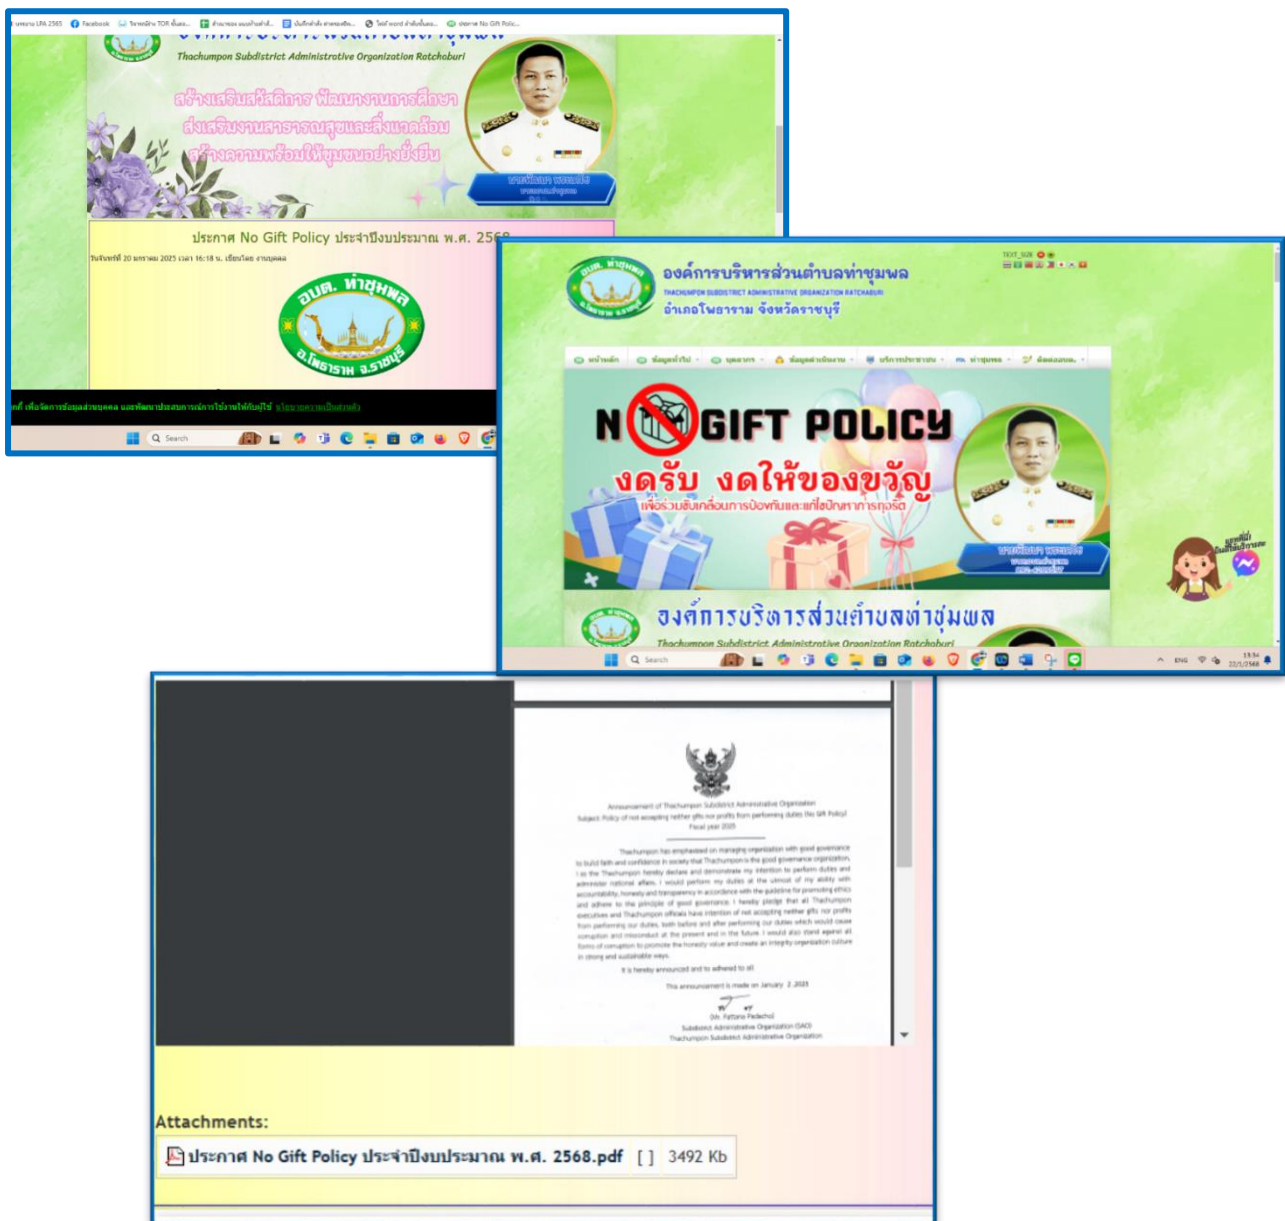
Thachumpon Subdistrict Administrative Organization Ratchaburi

สร้างเสริมสวัสดิการ พัฒนางานการศึกษา
ส่งเสริมงานสาธารณสุขและสิ่งแวดล้อม
สร้างความพร้อมให้ชุมชนอย่างยั่งยืน

ประกาศ No Gift Policy ประจำปีงบประมาณ พ.ศ. 256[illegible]

วันจันทร์ที่ 20 มกราคม 2025 เวลา 16:18 น. เขียนโดย งานบุคคล

อบต. ท่าชุมพล
อ.โพธาราม จ.ราชบุรี

Search

องค์การบริหารส่วนตำบลท่าชุมพล
THACHUMPON SUBDISTRICT ADMINISTRATIVE ORGANIZATION RATCHABURI
อำเภอโพธาราม จังหวัดราชบุรี

NO GIFT POLICY
งดรับ งดให้ของขวัญ
เพื่อร่วมขับเคลื่อนการป้องกันและแก้ไขปัญหาการทุจริต

องค์การบริหารส่วนตำบลท่าชุมพล
Thachumpon Subdistrict Administrative Organization Ratchaburi

Search

ENG

Announcement of Thachumpon Subdistrict Administrative Organization
Subject: Policy of not accepting neither gifts nor profits from performing duties (No Gift Policy)
Fiscal year 2025

Thachumpon has emphasized on managing organization with good governance to build faith and confidence in society that Thachumpon is the good governance organization. I as the Thachumpon hereby declare and demonstrate my intention to perform duties and administer national affairs. I would perform my duties at the utmost of my ability with accountability, honesty and transparency in accordance with the guideline for promoting ethics and adhere to the principle of good governance. I hereby pledge that all Thachumpon executives and Thachumpon officials have intention of not accepting neither gifts nor profits from performing our duties, both before and after performing our duties which would cause corruption and misconduct at the present and in the future. I would also stand against all forms of corruption to promote the honesty value and create an integrity organization culture in strong and sustainable ways.

It is hereby announced and to adhered to all.

This announcement is made on January 2, 2025

(Mr. Fattana Padechol)
Subdistrict Administrative Organization (SAO)
Thachumpon Subdistrict Administrative Organization

Attachments:
ประกาศ No Gift Policy ประจำปีงบประมาณ พ.ศ. 2568.pdf [ ] 3492 Kb